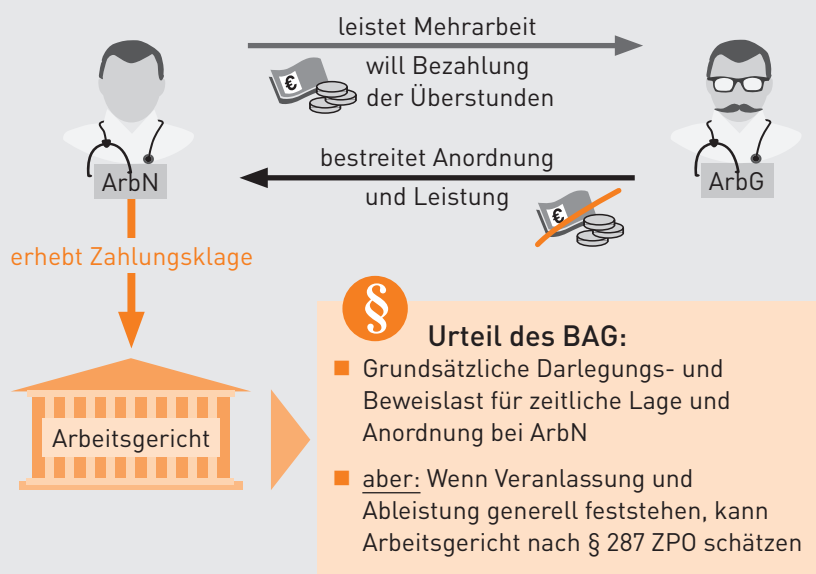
leistet Mehrarbeit

will Bezahlung der Überstunden

ArbN

ArbG

bestreitet Anordnung und Leistung

erhebt Zahlungsklage

Arbeitsgericht

§

Urteil des BAG:

■ Grundsätzliche Darlegungs- und Beweislast für zeitliche Lage und Anordnung bei ArbN

■ aber: Wenn Veranlassung und Ableistung generell feststehen, kann Arbeitsgericht nach § 287 ZPO schätzen